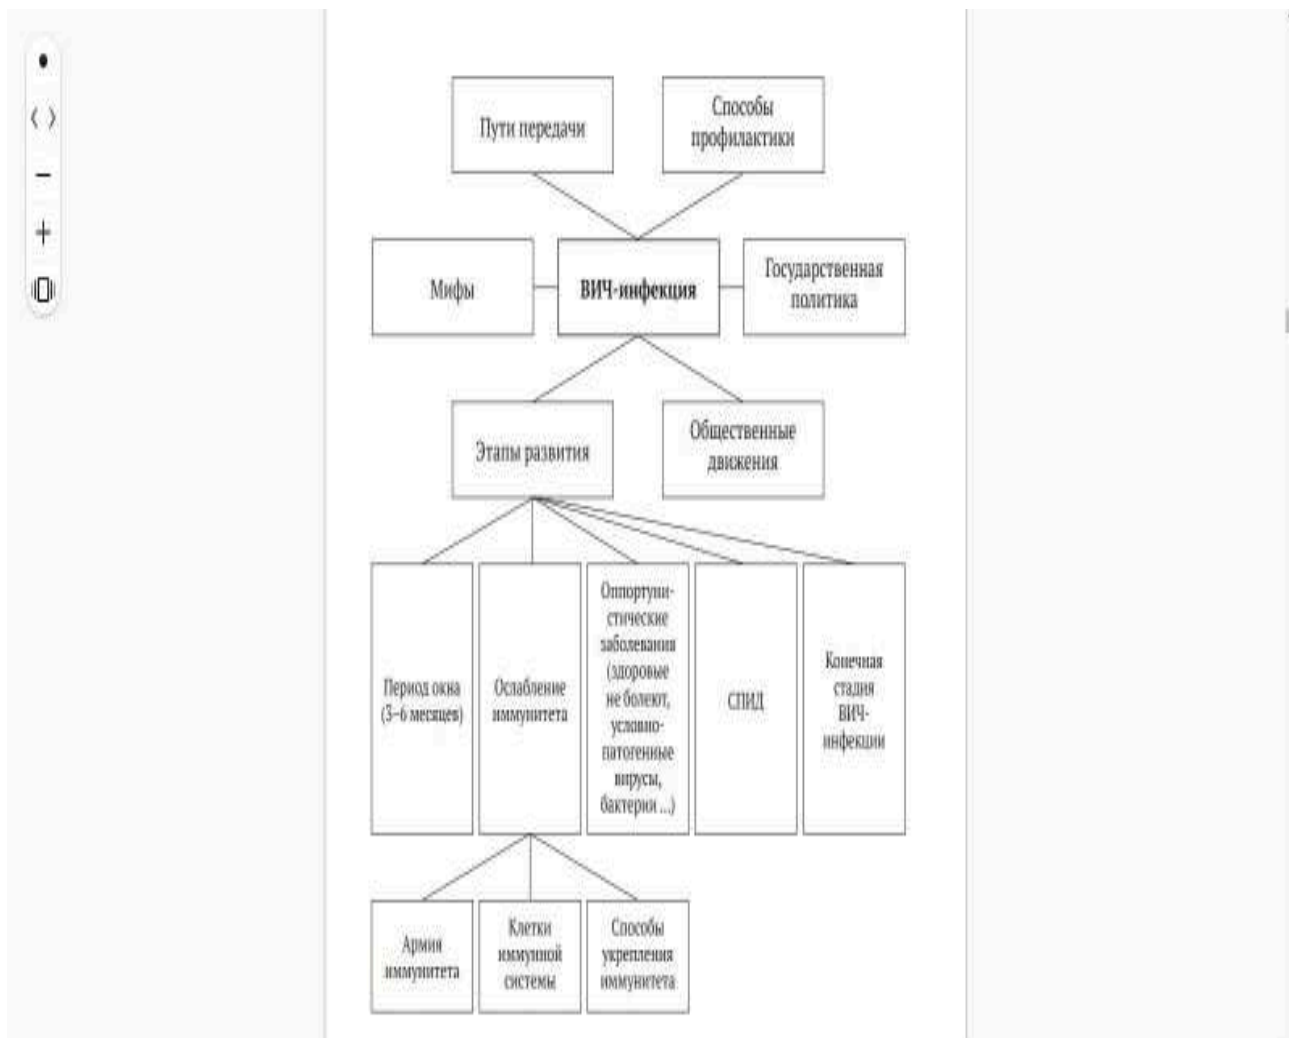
Пути передачи

Способы профилактики

Мифы

ВИЧ-инфекция

Государственная политика

Этапы развития

Общественные движения

Период окна (3–6 месяцев)

Ослабление иммунитета

Оппортунистические заболевания (здоровые не болеют, условно-патогенные вирусы, бактерии ...)

СПИД

Конечная стадия ВИЧ-инфекции

Армия иммунитета

Клетки иммунной системы

Способы укрепления иммунитета